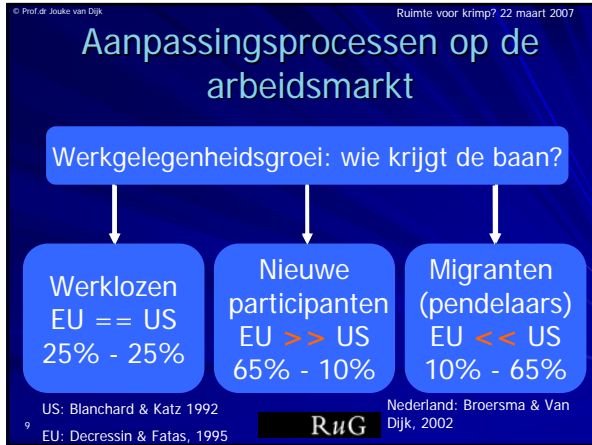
© Prof.dr Jouke van Dijk

Ruimte voor krimp? 22 maart 2007

Aanpassingsprocessen op de arbeidsmarkt

Werkgelegenheidsgroei: wie krijgt de baan?

Werklozen
EU == US
25% - 25%

Nieuwe participanten
EU >> US
65% - 10%

Migranten (pendelaars)
EU << US
10% - 65%

US: Blanchard & Katz 1992
EU: Decressin & Fatas, 1995

RuG

Nederland: Broersma & Van Dijk, 2002

9